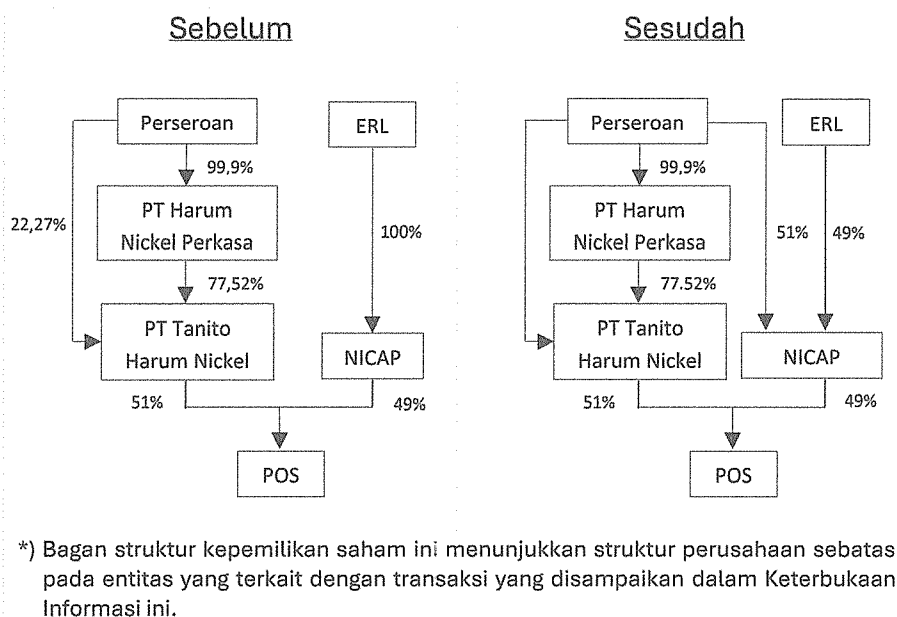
Sebelum

Perseroan

ERL

99,9%

22,27%

PT Harum Nickel Perkasa

100%

77,52%

PT Tanito Harum Nickel

NICAP

51%

49%

POS

Sesudah

Perseroan

ERL

99,9%

PT Harum Nickel Perkasa

51%

49%

77.52%

PT Tanito Harum Nickel

NICAP

51%

49%

POS

*) Bagan struktur kepemilikan saham ini menunjukkan struktur perusahaan sebatas pada entitas yang terkait dengan transaksi yang disampaikan dalam Keterbukaan Informasi ini.